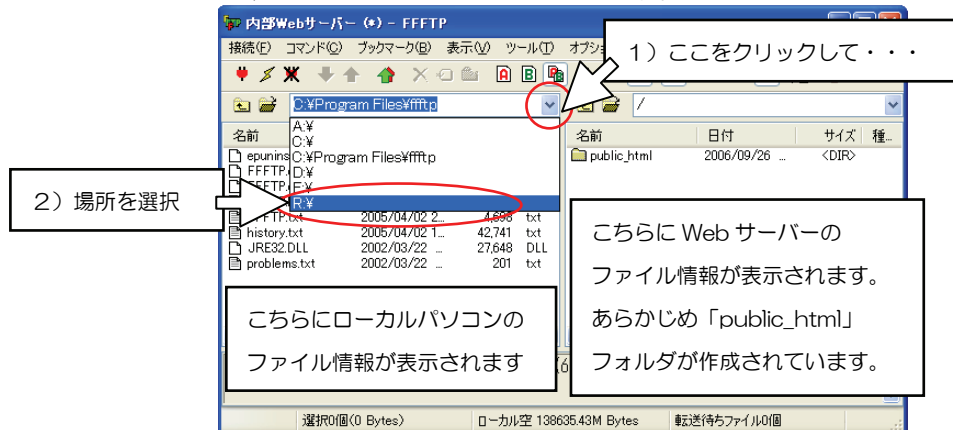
内部Webサーバー (*) - FFFTP

接続(F) コマンド(C) ブックマーク(B) 表示(V) ツール(T) オプシ

1）ここをクリックして・・・

C:¥Program Files¥ffftp

/

A:¥
C:¥
C:¥Program Files¥ffftp
D:¥
E:¥
R:¥

名前
epunins
FFFTP.
FFFTP.

2）場所を選択

| 名前 | 日付 | サイズ | 種... |
|---|---|---|---|
| public_html | 2006/09/26 ... | <DIR> | |

| FFFTP.txt | 2005/04/02 2... | 4,608 | txt |
|---|---|---|---|
| history.txt | 2005/04/02 1... | 42,741 | txt |
| JRE32.DLL | 2002/03/22 ... | 27,648 | DLL |
| problems.txt | 2002/03/22 ... | 201 | txt |

こちらに Web サーバーのファイル情報が表示されます。あらかじめ「public_html」フォルダが作成されています。

こちらにローカルパソコンのファイル情報が表示されます

選択0個(0 Bytes)　ローカル空 138635.43M Bytes　転送待ちファイル0個